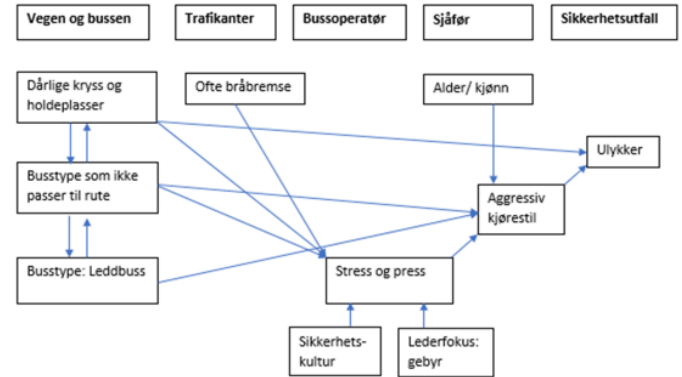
Vegen og bussen

Trafikanter

Bussoperatør

Sjåfør

Sikkerhetsutfall

Dårlige kryss og holdeplasser

Ofte bråbremse

Alder/ kjønn

Ulykker

Busstype som ikke passer til rute

Aggressiv kjørestil

Busstype: Leddbuss

Stress og press

Sikkerhetskultur

Lederfokus: gebyr